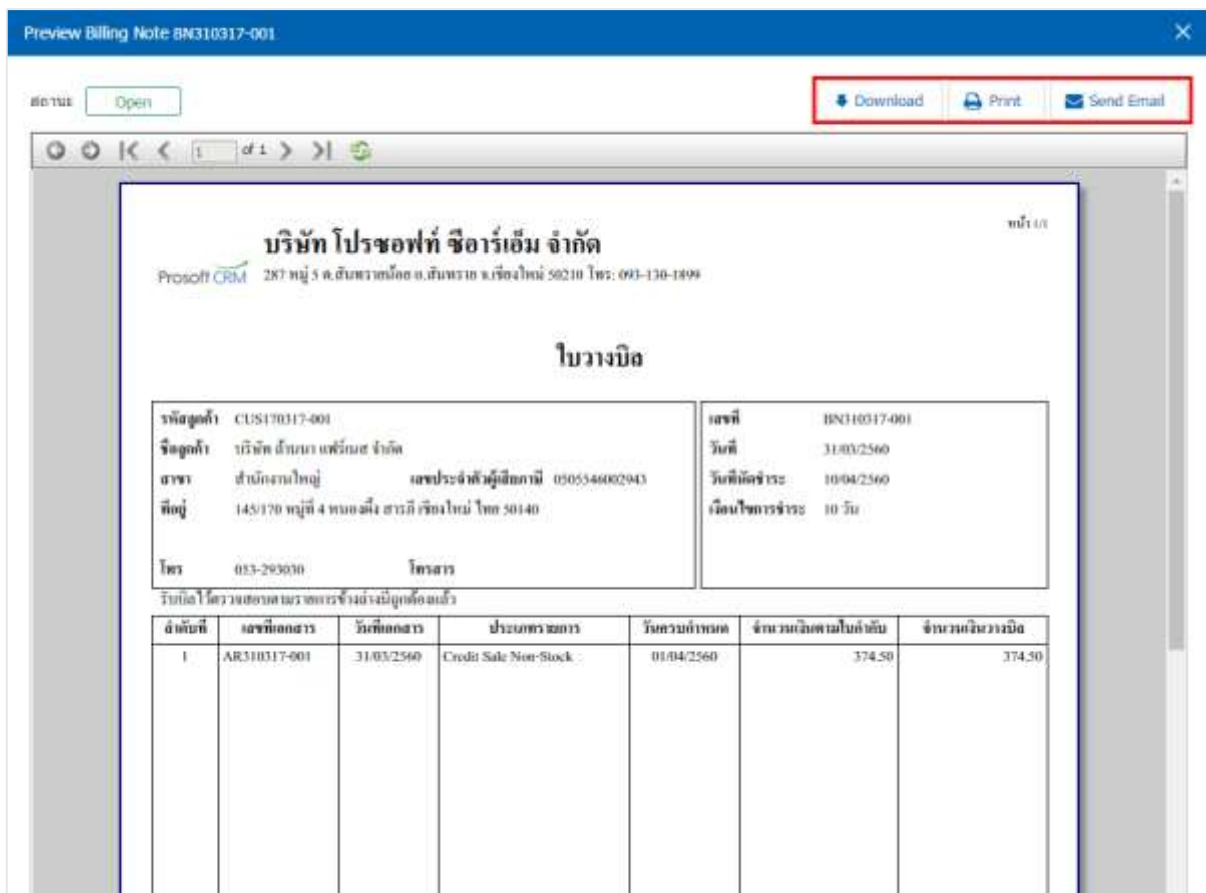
Preview Billing Note BN310317-001

สถานะ Open

Download Print Send Email

1 of 1

หน้า 1/1

บริษัท โปรซอฟท์ ซีอาร์เอ็ม จำกัด

Prosoft CRM 287 หมู่ 5 ต.สันทรายน้อย อ.สันทราย จ.เชียงใหม่ 50210 โทร: 093-130-1899

ใบวางบิล

รหัสลูกค้า CUS170317-001
ชื่อลูกค้า บริษัท ล้านนา แฟร์เนส จำกัด
สาขา สำนักงานใหญ่ เลขประจำตัวผู้เสียภาษี 0505546002943
ที่อยู่ 145/170 หมู่ที่ 4 หนองผึ้ง สารภี เชียงใหม่ ไทย 50140
โทร 053-293030 โทรสาร

เลขที่ BN310317-001
วันที่ 31/03/2560
วันที่นัดชำระ 10/04/2560
เงื่อนไขการชำระ 10 วัน

รับบิลไว้ตรวจสอบตามรายการข้างล่างนี้ถูกต้องแล้ว

| ลำดับที่ | เลขที่เอกสาร | วันที่เอกสาร | ประเภทรายการ | วันครบกำหนด | จำนวนเงินตามใบกำกับ | จำนวนเงินวางบิล |
|---|---|---|---|---|---|---|
| 1 | AR310317-001 | 31/03/2560 | Credit Sale Non-Stock | 01/04/2560 | 374.50 | 374.50 |